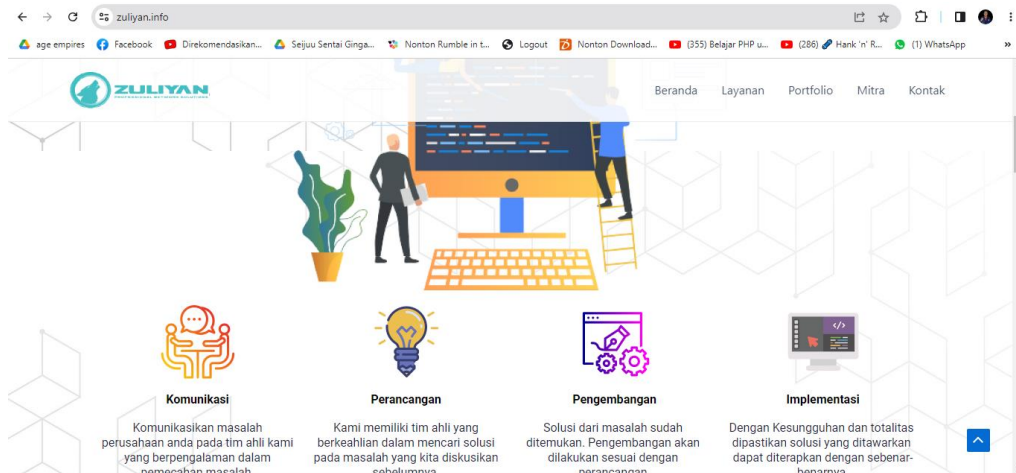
zuliyan.info

age empires Facebook Direkomendasikan... Seijuu Sentai Ginga... Nonton Rumble in t... Logout Nonton Download... (355) Belajar PHP u... (286) Hank 'n' R... (1) WhatsApp

ZULIYAN

Beranda Layanan Portfolio Mitra Kontak

Komunikasi

Komunikasikan masalah perusahaan anda pada tim ahli kami yang berpengalaman dalam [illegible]

Perancangan

Kami memiliki tim ahli yang berkeahlian dalam mencari solusi pada masalah yang kita diskusikan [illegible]

Pengembangan

Solusi dari masalah sudah ditemukan. Pengembangan akan dilakukan sesuai dengan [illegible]

Implementasi

Dengan Kesungguhan dan totalitas dipastikan solusi yang ditawarkan dapat diterapkan dengan sebenar-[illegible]